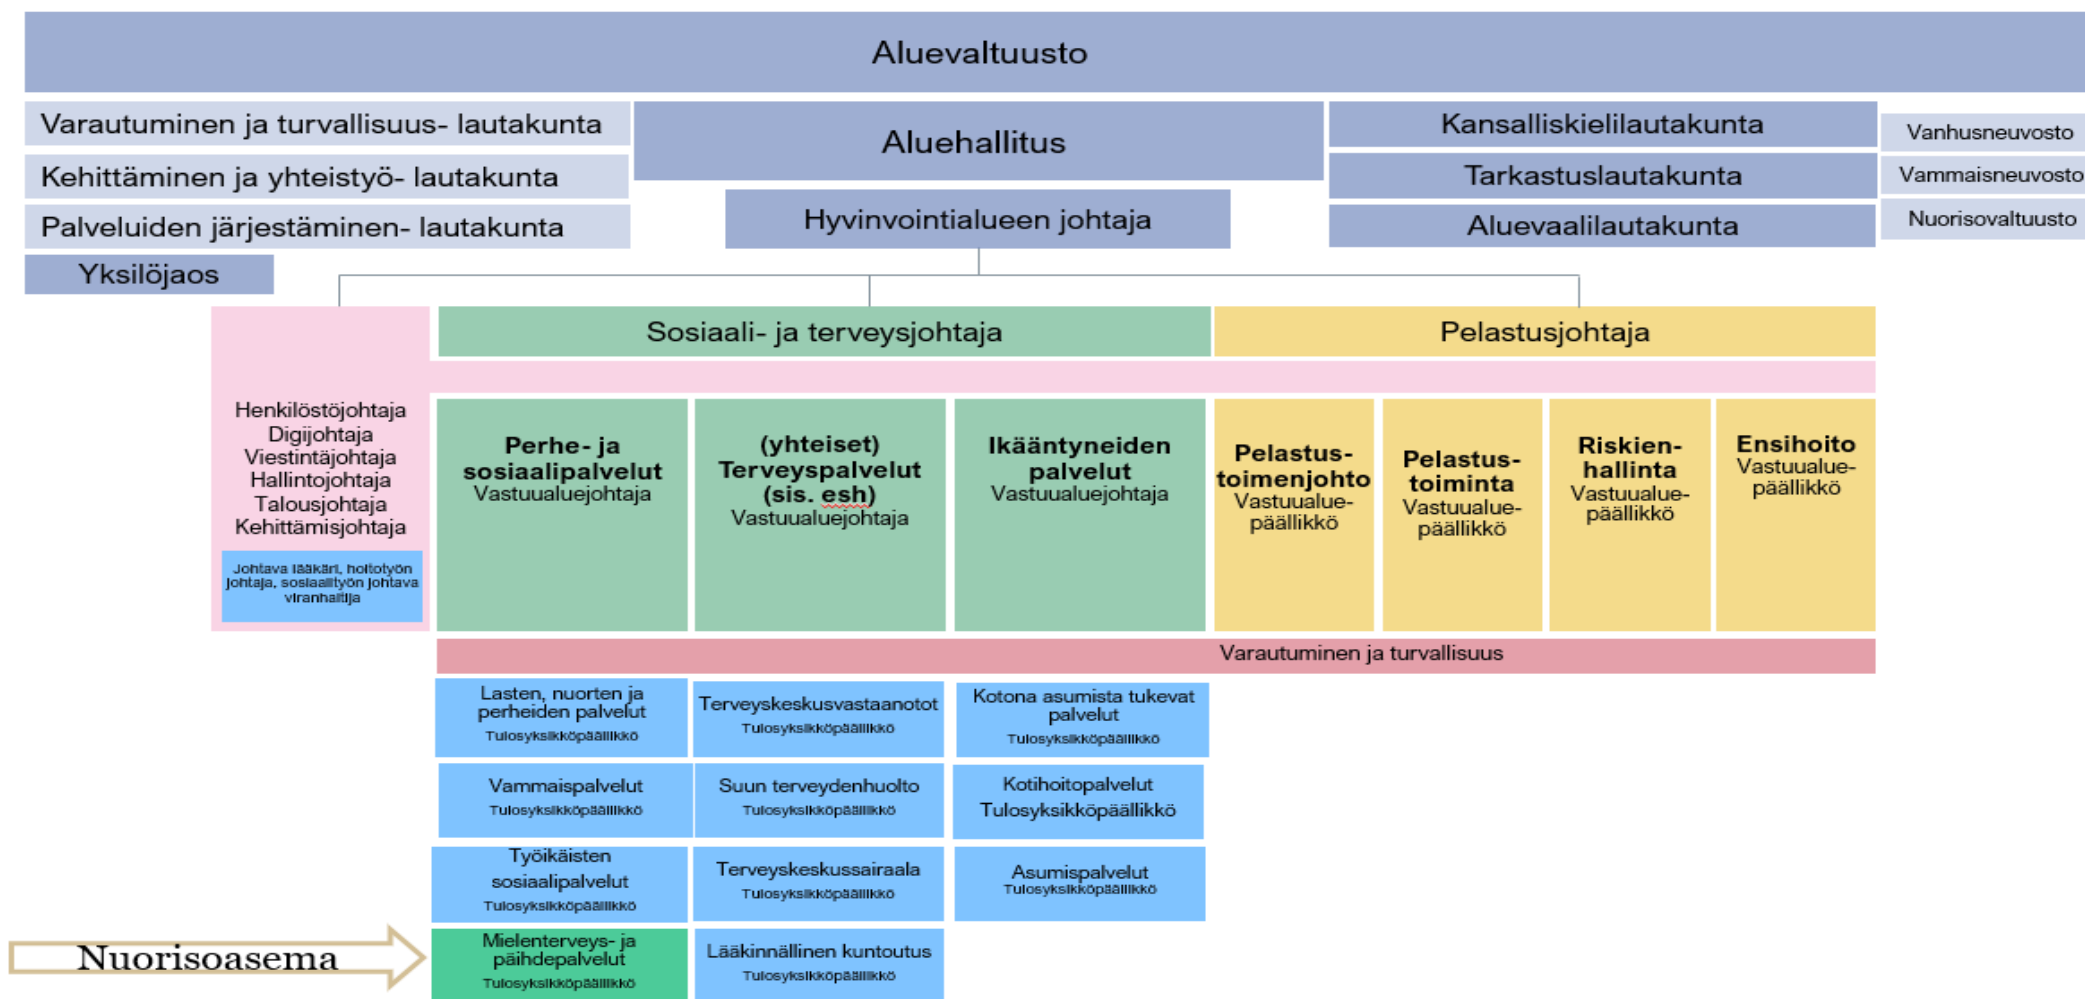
Aluevaltuusto

Varautuminen ja turvallisuus- lautakunta
Kehittäminen ja yhteistyö- lautakunta
Palveluiden järjestäminen- lautakunta
Yksilöjaos

Aluehallitus
Hyvinvointialueen johtaja

Kansalliskielilautakunta
Tarkastuslautakunta
Aluevaalilautakunta

Vanhusneuvosto
Vammaisneuvosto
Nuorisovaltuusto

Sosiaali- ja terveysjohtaja
Pelastusjohtaja

Henkilöstöjohtaja
Digijohtaja
Viestintäjohtaja
Hallintojohtaja
Talousjohtaja
Kehittämisjohtaja

Johtava lääkäri, hoitotyön johtaja, sosiaalityön johtava viranhaltija

Perhe- ja sosiaalipalvelut
Vastuualuejohtaja

(yhteiset) Terveyspalvelut (sis. esh)
Vastuualuejohtaja

Ikääntyneiden palvelut
Vastuualuejohtaja

Pelastus-toimenjohto
Vastuualue-päällikkö

Pelastus-toiminta
Vastuualue-päällikkö

Riskien-hallinta
Vastuualue-päällikkö

Ensihoito
Vastuualue-päällikkö

Varautuminen ja turvallisuus

Lasten, nuorten ja perheiden palvelut
Tulosyksikköpäällikkö

Terveyskeskusvastaanotot
Tulosyksikköpäällikkö

Kotona asumista tukevat palvelut
Tulosyksikköpäällikkö

Vammaispalvelut
Tulosyksikköpäällikkö

Suun terveydenhuolto
Tulosyksikköpäällikkö

Kotihoitopalvelut
Tulosyksikköpäällikkö

Työikäisten sosiaalipalvelut
Tulosyksikköpäällikkö

Terveyskeskussairaala
Tulosyksikköpäällikkö

Asumispalvelut
Tulosyksikköpäällikkö

Nuorisoasema

Mielenterveys- ja päihdepalvelut
Tulosyksikköpäällikkö

Lääkinnällinen kuntoutus
Tulosyksikköpäällikkö